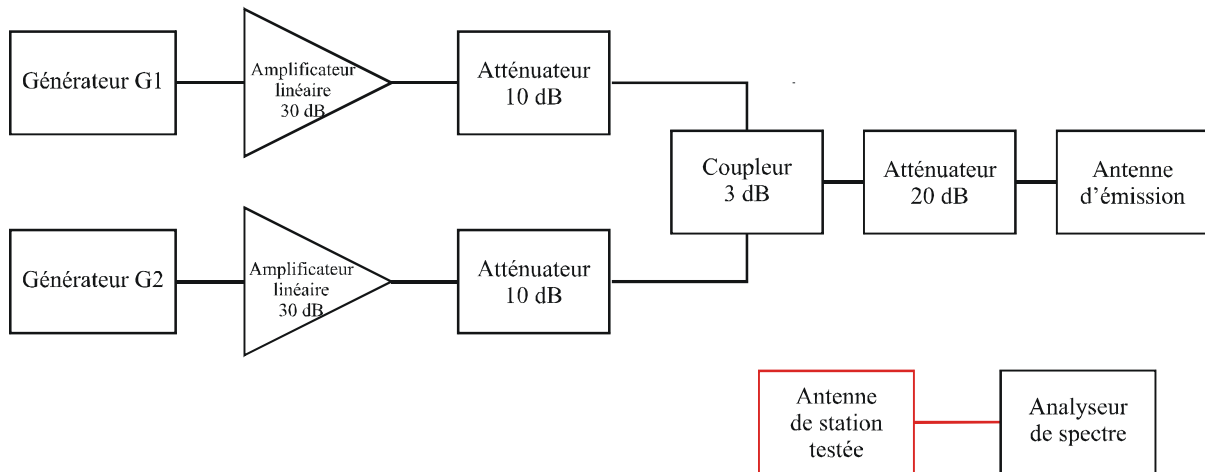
Générateur G1

Amplificateur linéaire 30 dB

Atténuateur 10 dB

Générateur G2

Amplificateur linéaire 30 dB

Atténuateur 10 dB

Coupleur 3 dB

Atténuateur 20 dB

Antenne d'émission

Antenne de station testée

Analyseur de spectre